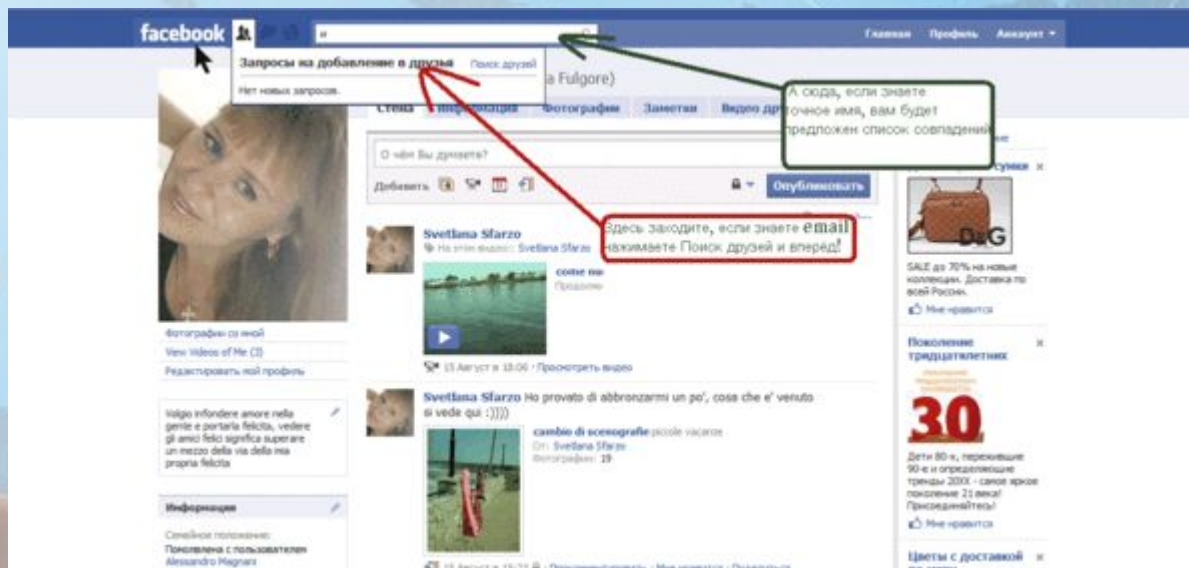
facebook

Главная Профиль Аккаунт

Запросы на добавление в друзья Поиск друзей

Нет новых запросов.

a Fulgore)

Стена Информация Фотографии Заметки Видео др

А сюда, если знаете точное имя, вам будет предложен список совпадений

О чём Вы думаете?

Добавить

Опубликовать

Здесь заходите, если знаете email нажимаете Поиск друзей и вперёд!

Svetlana Sfarzo

На этом видео: Svetlana Sfarzo

come me

Продолжи

15 Августа в 18:06 · Просмотреть видео

Svetlana Sfarzo Ho provato di abbronzarmi un po', cosa che e' venuto si vede qui :))))

cambio di scenografie piccole vacanze

От: Svetlana Sfarzo

Фотографии: 19

Фотографии со мной

View Videos of Me (3)

Редактировать мой профиль

Volgio infondere amore nella gente e portarla felicita, vedere gli amici felici significa superare un mezzo della via della mia propria felicita

Информация

Семейное положение:

Помолвлена с пользователем Alessandro Magnani

сумки

D&G

SALE до 70% на новые коллекции. Доставка по всей России.

Мне нравится

Поколение тридцатилетних

30

Дети 80-х, пережившие 90-е и определяющие тренды 200X - самое яркое поколение 21 века! Присоединяйтесь!

Мне нравится

Цветы с доставкой